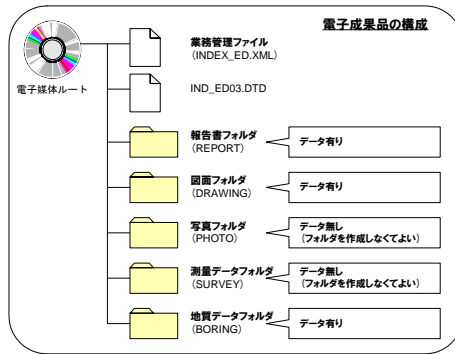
電子成果品の構成

電子媒体ルート

業務管理ファイル
(INDEX_ED.XML)

IND_ED03.DTD

報告書フォルダ
(REPORT)
データ有り

図面フォルダ
(DRAWING)
データ有り

写真フォルダ
(PHOTO)
データ無し
(フォルダを作成しなくてよい)

測量データフォルダ
(SURVEY)
データ無し
(フォルダを作成しなくてよい)

地質データフォルダ
(BORING)
データ有り